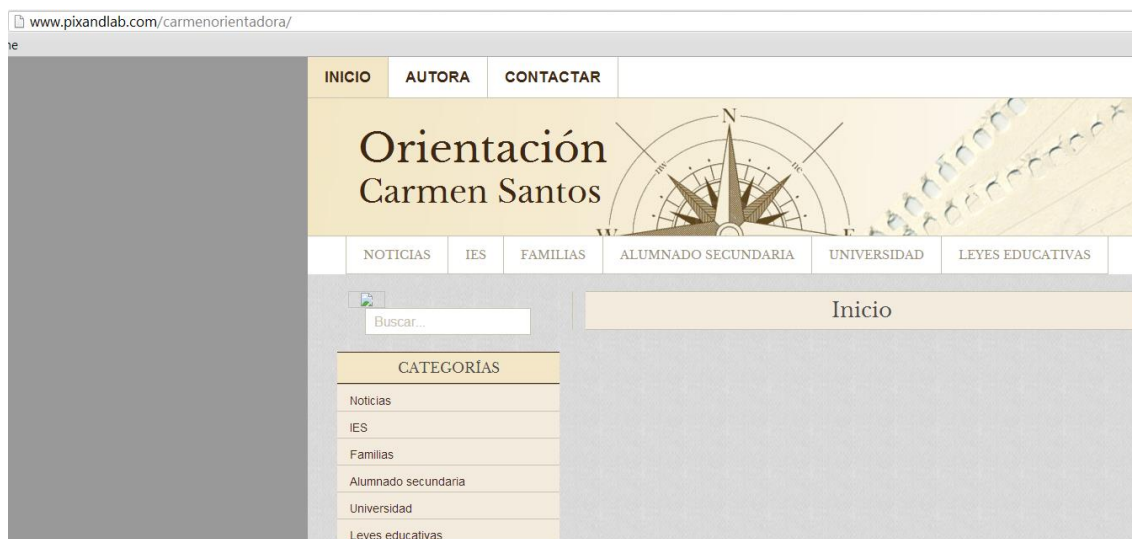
www.pixandlab.com/carmenorientadora/
ne

INICIO AUTORA CONTACTAR

Orientación
Carmen Santos

N
W
E

NOTICIAS IES FAMILIAS ALUMNADO SECUNDARIA UNIVERSIDAD LEYES EDUCATIVAS

Buscar...

Inicio

CATEGORÍAS

Noticias
IES
Familias
Alumnado secundaria
Universidad
Leyes educativas